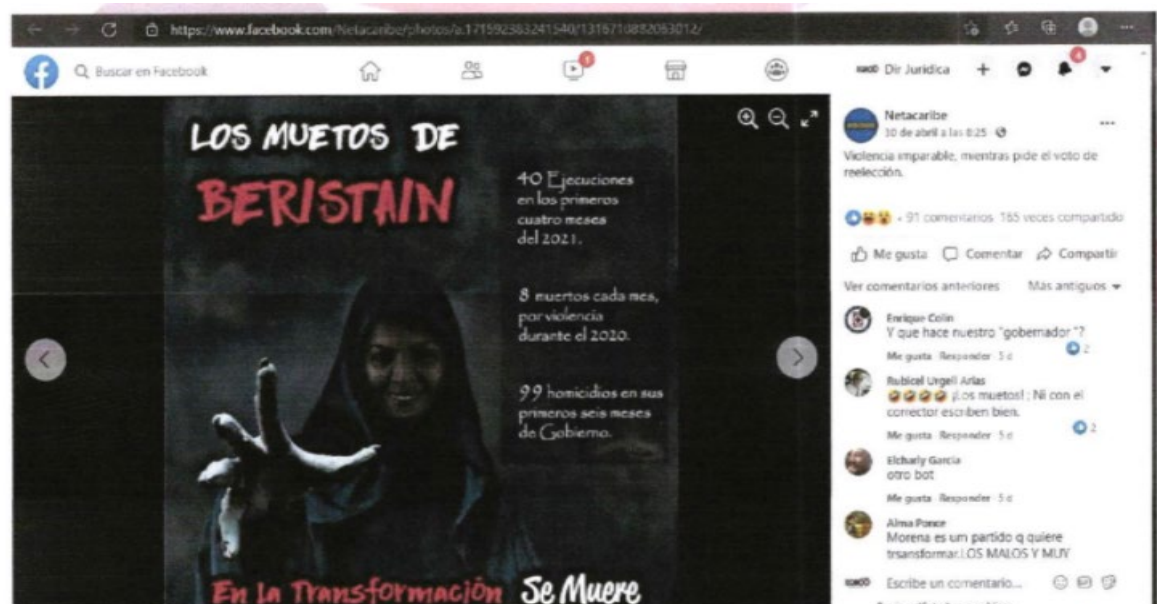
https://www.facebook.com/Netacaribe/photos/a.1715923832415​40/131671088206301​2/

Buscar en Facebook

Dir Juridica

LOS MUETOS DE
BERISTAIN

40 Ejecuciones en los primeros cuatro meses del 2021.

8 muertos cada mes, por violencia durante el 2020.

99 homicidios en sus primeros seis meses de Gobierno.

En la Transformación Se Muere

Netacaribe
30 de abril a las 8:25

Violencia imparable, mientras pide el voto de reelección.

91 comentarios 165 veces compartido

Me gusta Comentar Compartir

Ver comentarios anteriores Más antiguos

Enrique Colin
Y que hace nuestro "gobernador"?
Me gusta Responder 5 d 2

Rubicel Urgell Arias
¡Los muetos! ; Ni con el corrector escriben bien.
Me gusta Responder 5 d 2

Elcharly Garcia
otro bot
Me gusta Responder 5 d

Alma Ponce
Morena es um partido q quiere trsansformar.LOS MALOS Y MUY

Escribe un comentario...